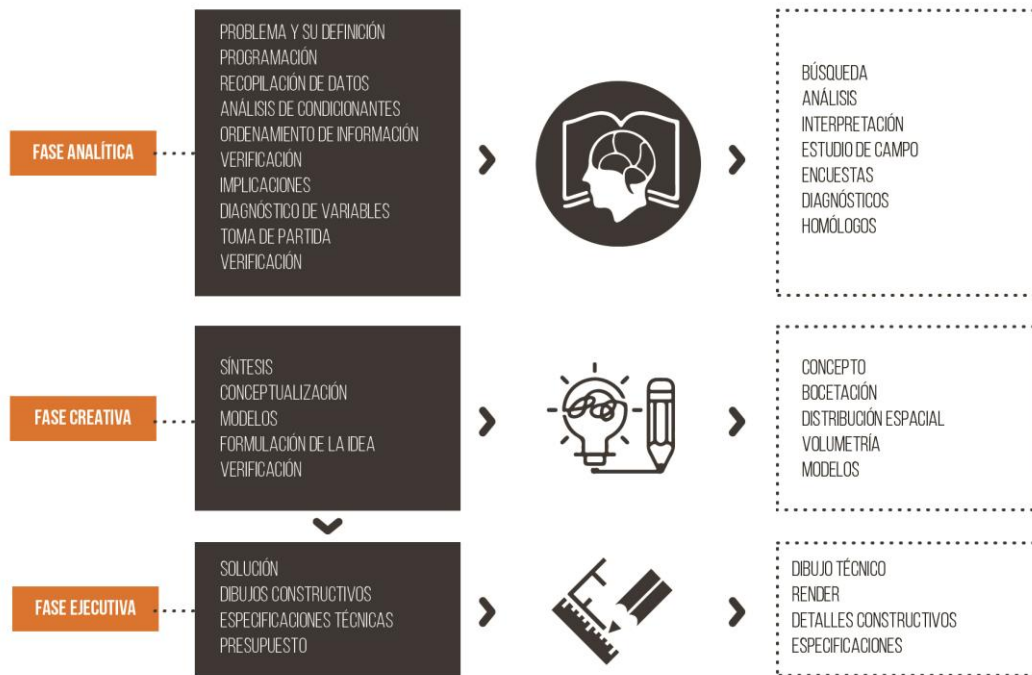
FASE ANALÍTICA

PROBLEMA Y SU DEFINICIÓN
PROGRAMACIÓN
RECOPILACIÓN DE DATOS
ANÁLISIS DE CONDICIONANTES
ORDENAMIENTO DE INFORMACIÓN
VERIFICACIÓN
IMPLICACIONES
DIAGNÓSTICO DE VARIABLES
TOMA DE PARTIDA
VERIFICACIÓN

BÚSQUEDA
ANÁLISIS
INTERPRETACIÓN
ESTUDIO DE CAMPO
ENCUESTAS
DIAGNÓSTICOS
HOMÓLOGOS

FASE CREATIVA

SÍNTESIS
CONCEPTUALIZACIÓN
MODELOS
FORMULACIÓN DE LA IDEA
VERIFICACIÓN

CONCEPTO
BOCETACIÓN
DISTRIBUCIÓN ESPACIAL
VOLUMETRÍA
MODELOS

FASE EJECUTIVA

SOLUCIÓN
DIBUJOS CONSTRUCTIVOS
ESPECIFICACIONES TÉCNICAS
PRESUPUESTO

DIBUJO TÉCNICO
RENDER
DETALLES CONSTRUCTIVOS
ESPECIFICACIONES